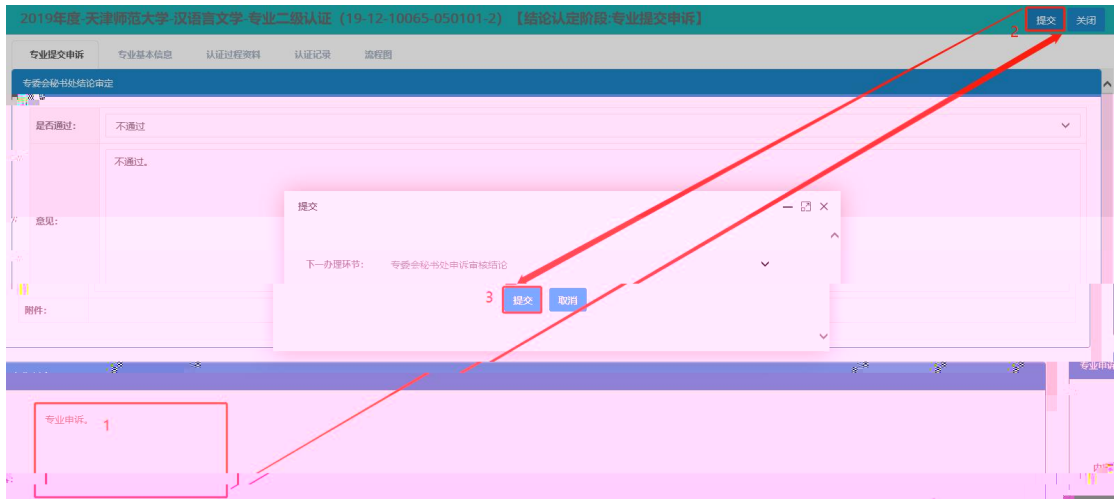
2019年度-天津师范大学-汉语言文学-专业二级认证（19-12-10065-050101-2）【结论认定阶段:专业提交申诉】

提交 关闭

2

专业提交申诉 专业基本信息 认证过程资料 认证记录 流程图

专委会秘书处结论审定

是否通过: 不通过

不通过。

意见:

提交

下一办理环节: 专委会秘书处申诉审核结论

3 提交 取消

附件:

专业申诉

专业申诉。 1